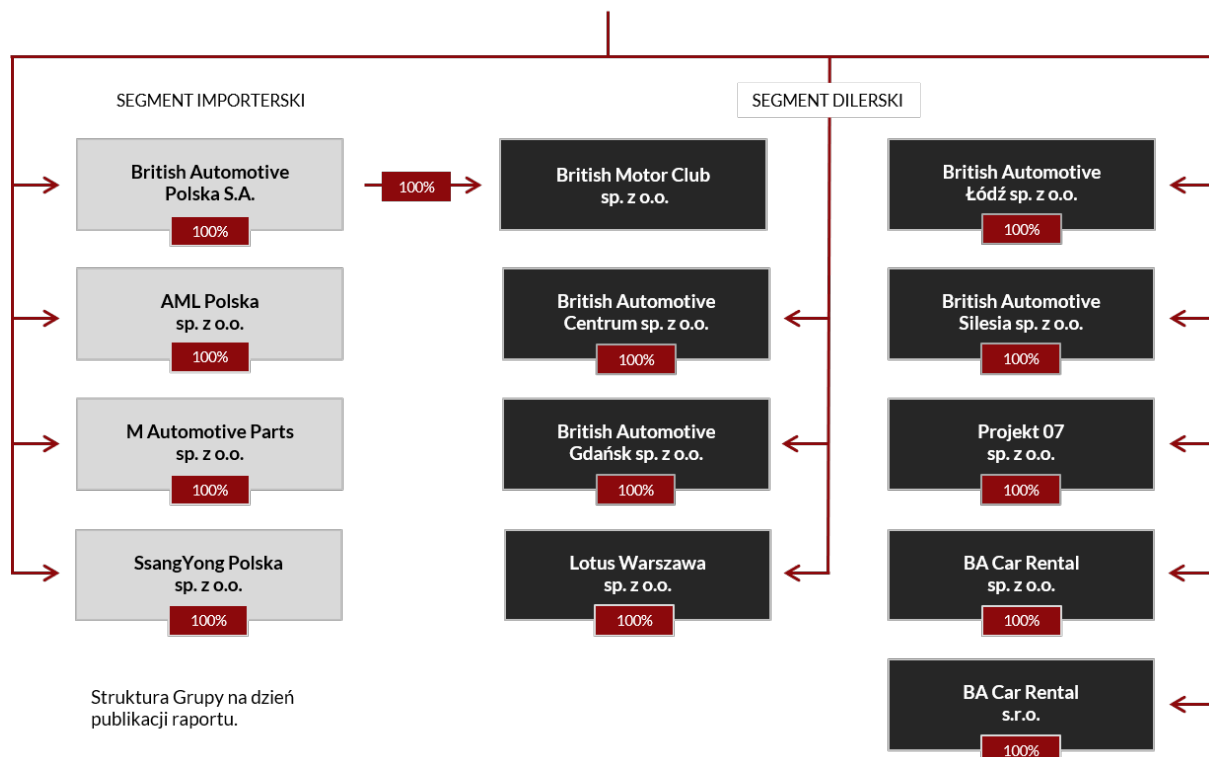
SEGMENT IMPORTERSKI

SEGMENT DILERSKI

British Automotive Polska S.A.
100%

100%

British Motor Club sp. z o.o.

British Automotive Łódź sp. z o.o.
100%

AML Polska sp. z o.o.
100%

British Automotive Centrum sp. z o.o.
100%

British Automotive Silesia sp. z o.o.
100%

M Automotive Parts sp. z o.o.
100%

British Automotive Gdańsk sp. z o.o.
100%

Projekt 07 sp. z o.o.
100%

SsangYong Polska sp. z o.o.
100%

Lotus Warszawa sp. z o.o.
100%

BA Car Rental sp. z o.o.
100%

BA Car Rental s.r.o.
100%

Struktura Grupy na dzień publikacji raportu.